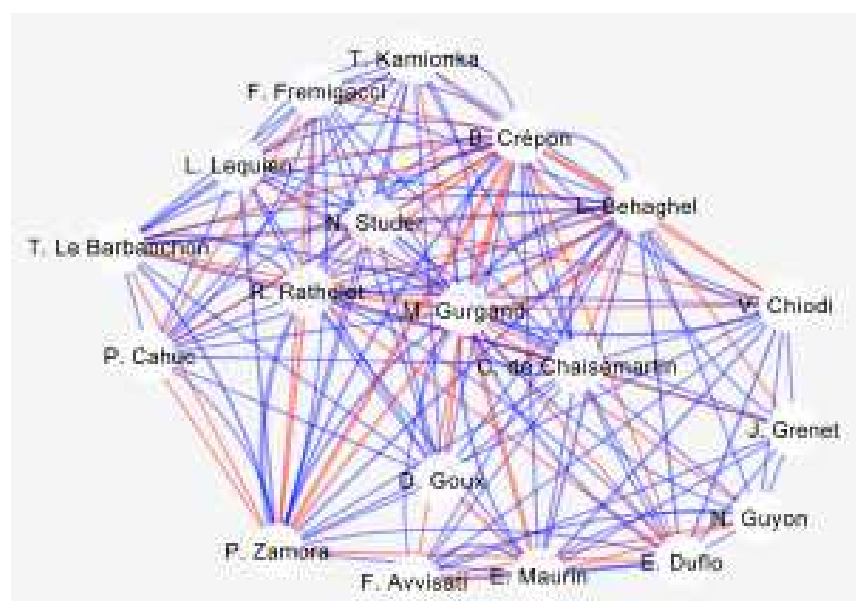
T. Kamionka
F. Fremigacci
B. Crépon
L. Lequien
L. Behaghel
N. Studer
T. Le Barbanchon
R. Rathelot
M. Gurgand
V. Chiodi
P. Cahuc
C. de Chaisemartin
J. Grenet
D. Goux
N. Guyon
P. Zamora
E. Duflo
F. Avvisati
E. Maurin